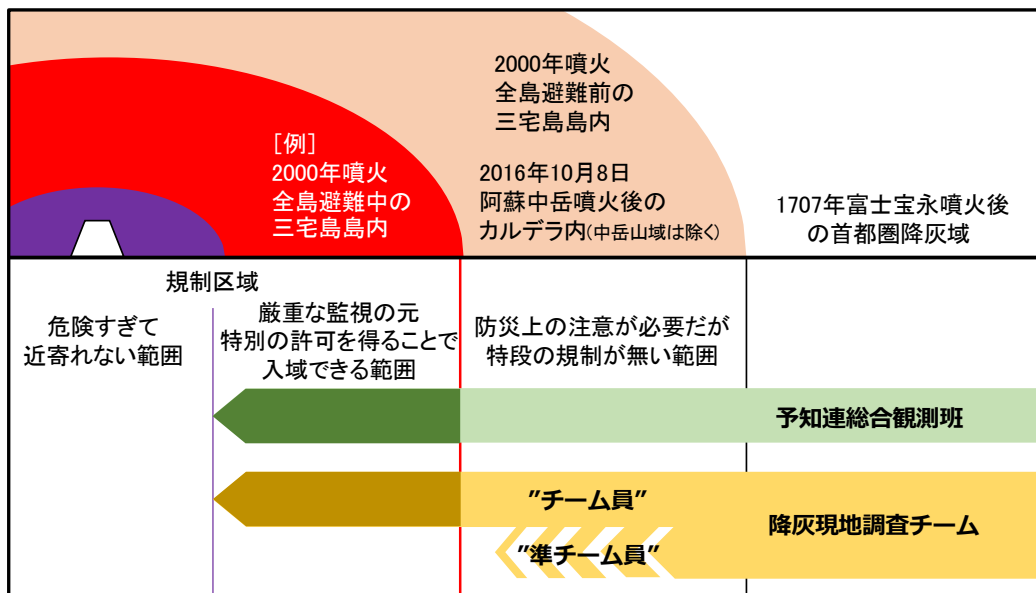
2000年噴火
全島避難前の
三宅島島内

［例］
2000年噴火
全島避難中の
三宅島島内

2016年10月8日
阿蘇中岳噴火後の
カルデラ内(中岳山域は除く)

1707年富士宝永噴火後
の首都圏降灰域

規制区域

危険すぎて
近寄れない範囲

厳重な監視の元
特別の許可を得ることで
入域できる範囲

防災上の注意が必要だが
特段の規制が無い範囲

予知連総合観測班

"チーム員"

降灰現地調査チーム

"準チーム員"